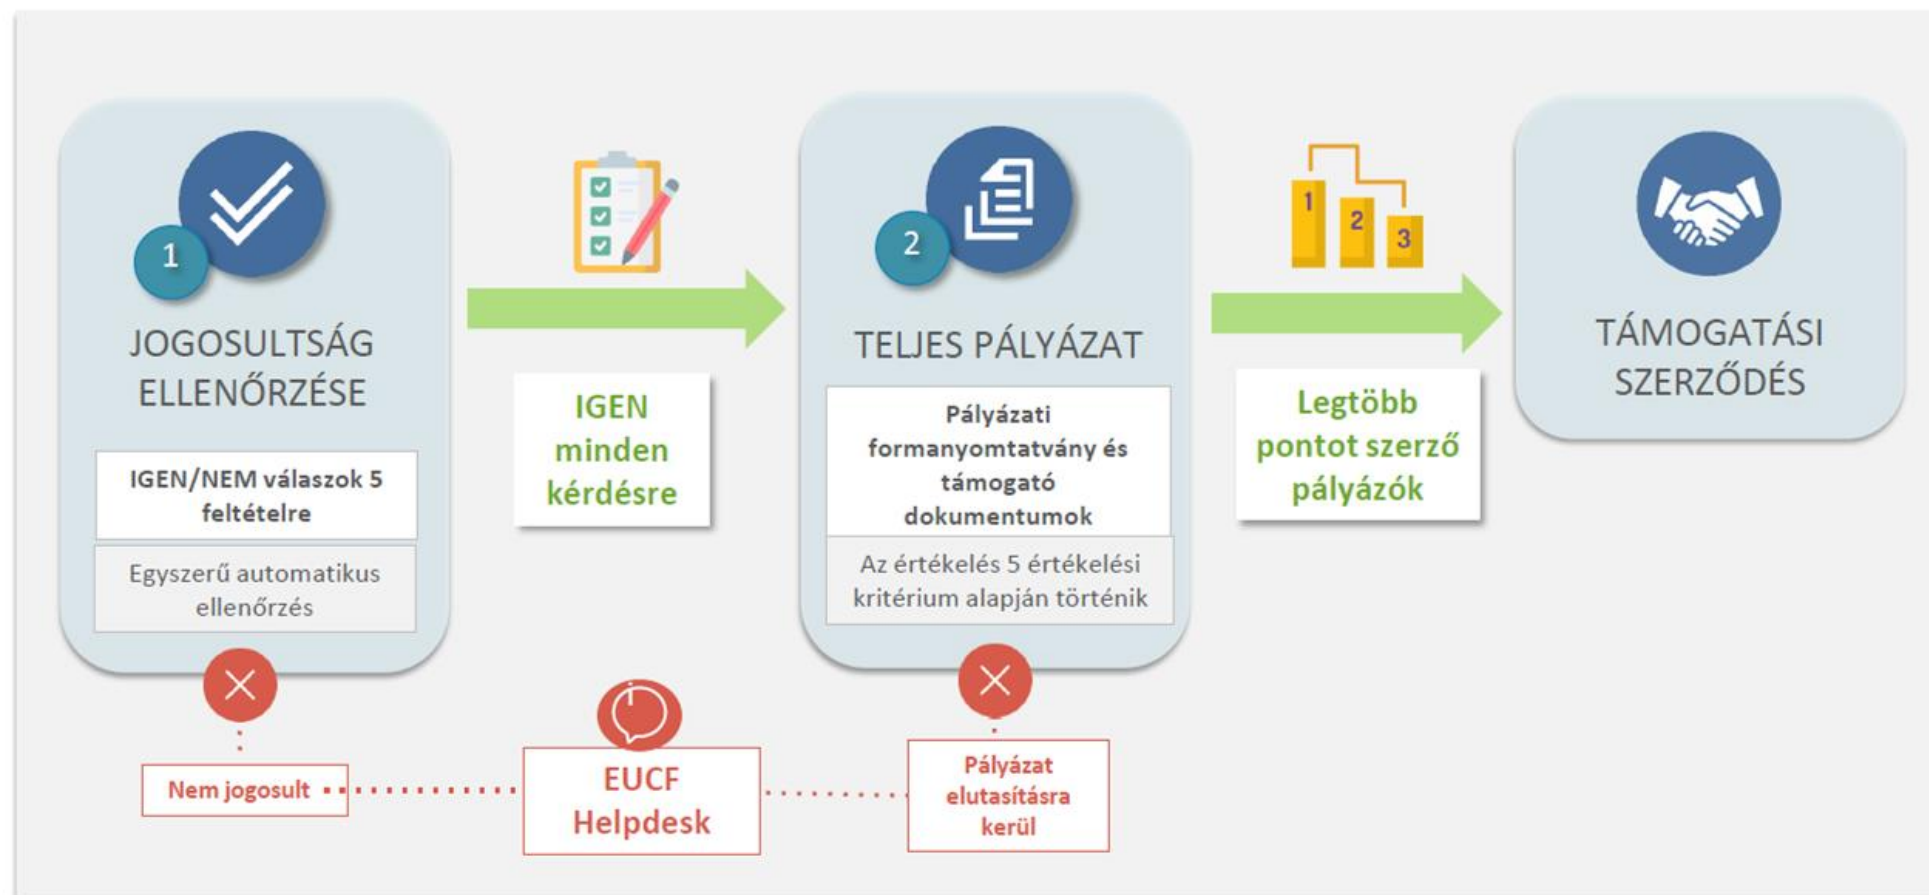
1

JOGOSULTSÁG ELLENŐRZÉSE

IGEN/NEM válaszok 5 feltételre

Egyszerű automatikus ellenőrzés

IGEN minden kérdésre

2

TELJES PÁLYÁZAT

Pályázati formanyomtatvány és támogató dokumentumok

Az értékelés 5 értékelési kritérium alapján történik

1 2 3

Legtöbb pontot szerző pályázók

TÁMOGATÁSI SZERZŐDÉS

Nem jogosult

EUCF Helpdesk

Pályázat elutasításra kerül